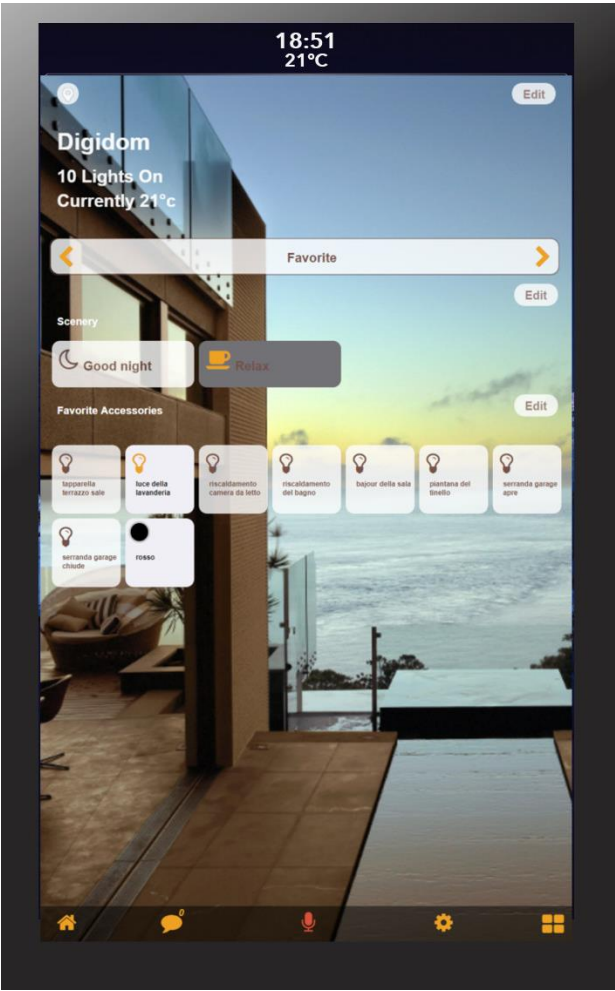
18:51
21°C

Edit

Digidom
10 Lights On
Currently 21°c

Favorite

Edit

Scenery

Good night

Relax

Favorite Accessories

Edit

tapparella terrazzo sale

luce della lavanderia

riscaldamento camera da letto

riscaldamento del bagno

bajour della sala

piantana del tinello

serranda garage apre

serranda garage chiude

rosso

0